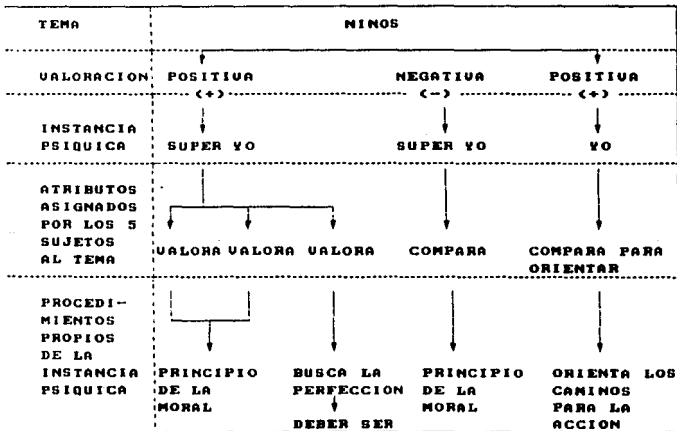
| TEMA | NIÑOS | | | | |
|---|---|---|---|---|---|
| VALORACION | POSITIVA (+) | | | NEGATIVA (-) | POSITIVA (+) |
| INSTANCIA PSIQUICA | SUPER YO | | | SUPER YO | YO |
| ATRIBUTOS ASIGNADOS POR LOS 5 SUJETOS AL TEMA | VALORA | VALORA | VALORA | COMPARA | COMPARA PARA ORIENTAR |
| PROCEDIMIENTOS PROPIOS DE LA INSTANCIA PSIQUICA | PRINCIPIO DE LA MORAL | | BUSCA LA PERFECCION DEBER SER | PRINCIPIO DE LA MORAL | ORIENTA LOS CAMINOS PARA LA ACCION |